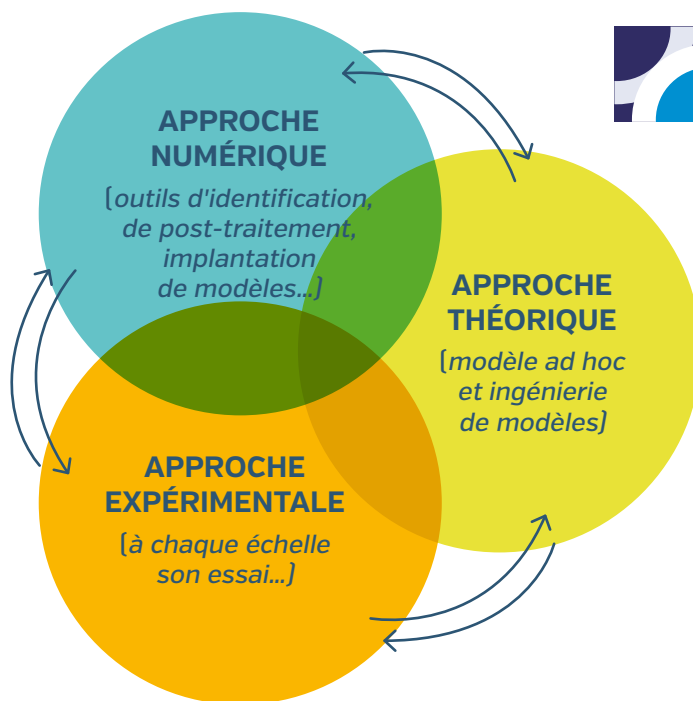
APPROCHE NUMÉRIQUE

(outils d'identification, de post-traitement, implantation de modèles...)

APPROCHE THÉORIQUE

(modèle ad hoc et ingénierie de modèles)

APPROCHE EXPÉRIMENTALE

(à chaque échelle son essai...)